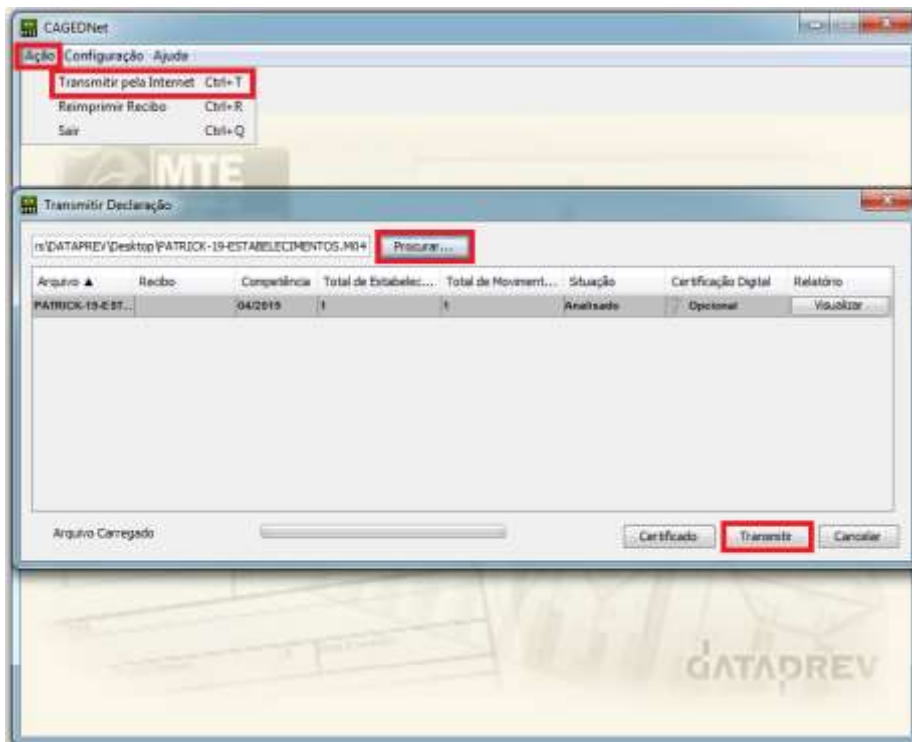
CAGEDNet

Ação Configuração Ajuda

Transmitir pela Internet Ctrl+T
Reimprimir Recibo Ctrl+R
Sair Ctrl+Q

MTE

Transmitir Declaração

rs\DATAPREV\Desktop\PATRICK-19-ESTABELECIMENTOS.M04 Procurar...

| Arquivo ▲ | Recibo | Competência | Total de Estabelec... | Total de Movimentt... | Situação | Certificação Digital | Relatório |
|---|---|---|---|---|---|---|---|
| PATRICK-19-EST... | | 04/2019 | 1 | 1 | Analisado | Opcional | Visualizar |

Arquivo Carregado

Certificado Transmitir Cancelar

DATAPREV